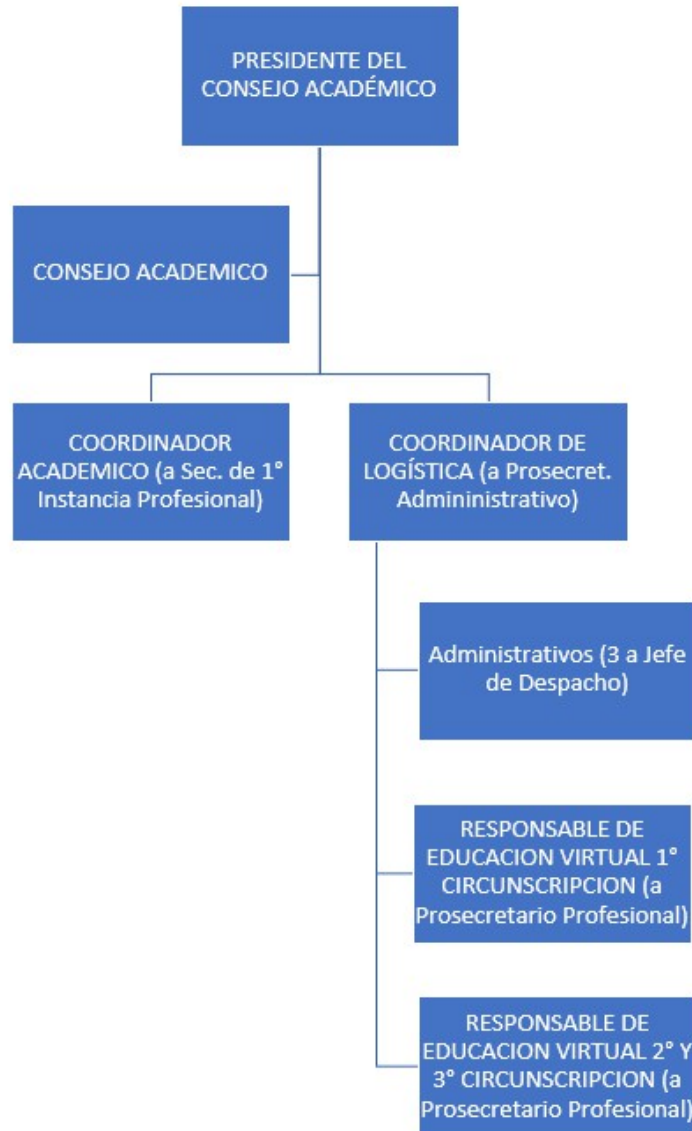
PRESIDENTE DEL CONSEJO ACADÉMICO

CONSEJO ACADEMICO

COORDINADOR ACADEMICO (a Sec. de 1° Instancia Profesional)

COORDINADOR DE LOGÍSTICA (a Prosecret. Admininistrativo)

Administrativos (3 a Jefe de Despacho)

RESPONSABLE DE EDUCACION VIRTUAL 1° CIRCUNSCRIPCION (a Prosecretario Profesional)

RESPONSABLE DE EDUCACION VIRTUAL 2° Y 3° CIRCUNSCRIPCION (a Prosecretario Profesional)